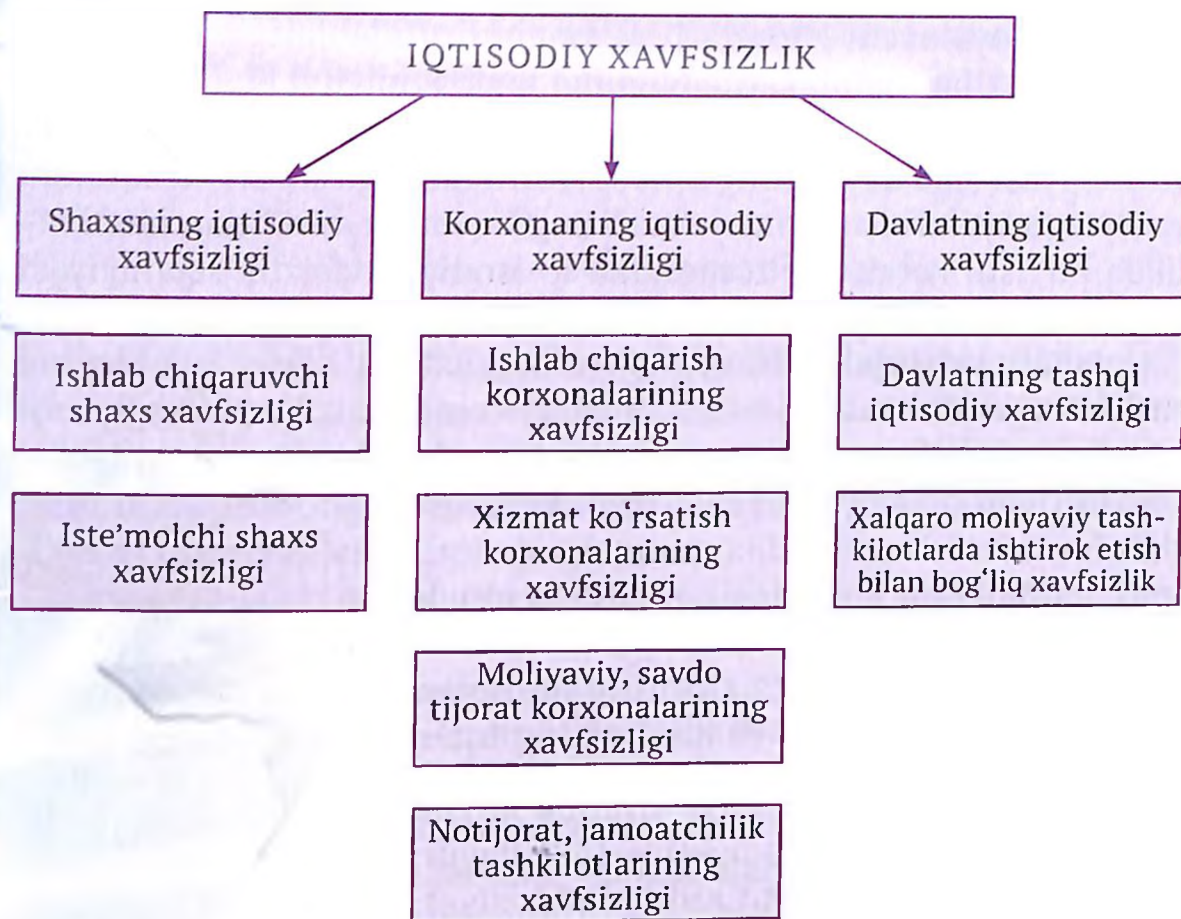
IQTISODIY XAVFSIZLIK

Shaxsning iqtisodiy xavfsizligi

Ishlab chiqaruvchi shaxs xavfsizligi

Iste'molchi shaxs xavfsizligi

Korxonaning iqtisodiy xavfsizligi

Ishlab chiqarish korxonalarining xavfsizligi

Xizmat ko'rsatish korxonalarining xavfsizligi

Moliyaviy, savdo tijorat korxonalarining xavfsizligi

Notijorat, jamoatchilik tashkilotlarining xavfsizligi

Davlatning iqtisodiy xavfsizligi

Davlatning tashqi iqtisodiy xavfsizligi

Xalqaro moliyaviy tashkilotlarda ishtirok etish bilan bog'liq xavfsizlik